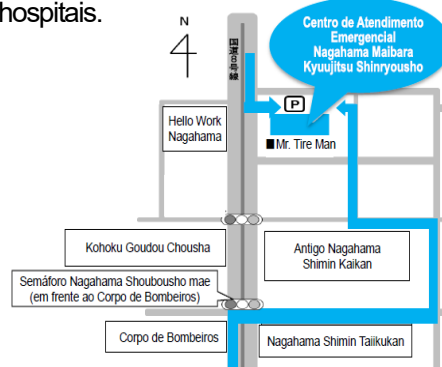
hospitais.

N

国道8号線

Centro de Atendimento Emergencial Nagahama Maibara Kyuujitsu Shinryousho

P

Hello Work Nagahama

■Mr. Tire Man

Kohoku Goudou Chousha

Antigo Nagahama Shimin Kaikan

Semáforo Nagahama Shoubousho mae (em frente ao Corpo de Bombeiros)

Corpo de Bombeiros

Nagahama Shimin Taiikukan